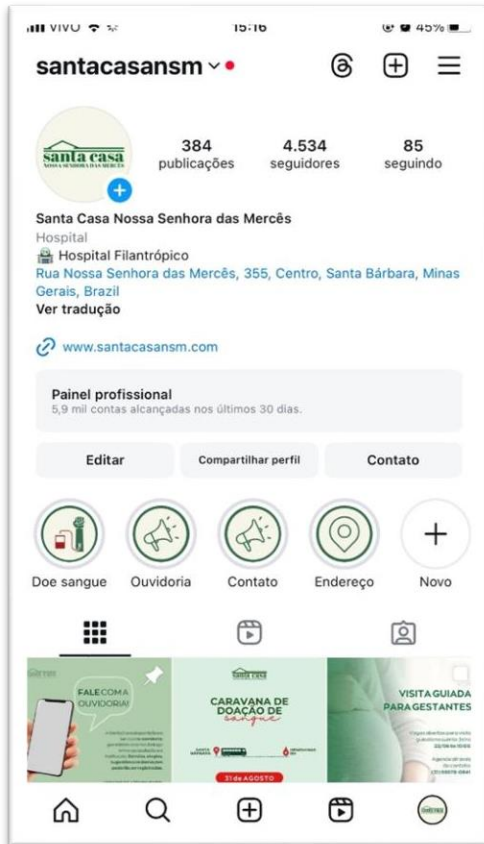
VIVO 15:16 45%

santacasansm

santa casa
NOSSA SENHORA DAS MERCÊS

384 publicações
4.534 seguidores
85 seguindo

Santa Casa Nossa Senhora das Mercês
Hospital
Hospital Filantrópico
Rua Nossa Senhora das Mercês, 355, Centro, Santa Bárbara, Minas Gerais, Brazil
Ver tradução

www.santacasansm.com

Painel profissional
5,9 mil contas alcançadas nos últimos 30 dias.

Editar
Compartilhar perfil
Contato

Doe sangue
Ouvidoria
Contato
Endereço
Novo

FALE COM A OUVIDORIA!

santa casa
CARAVANA DE DOAÇÃO DE sangue
31 de AGOSTO

VISITA GUIADA PARA GESTANTES